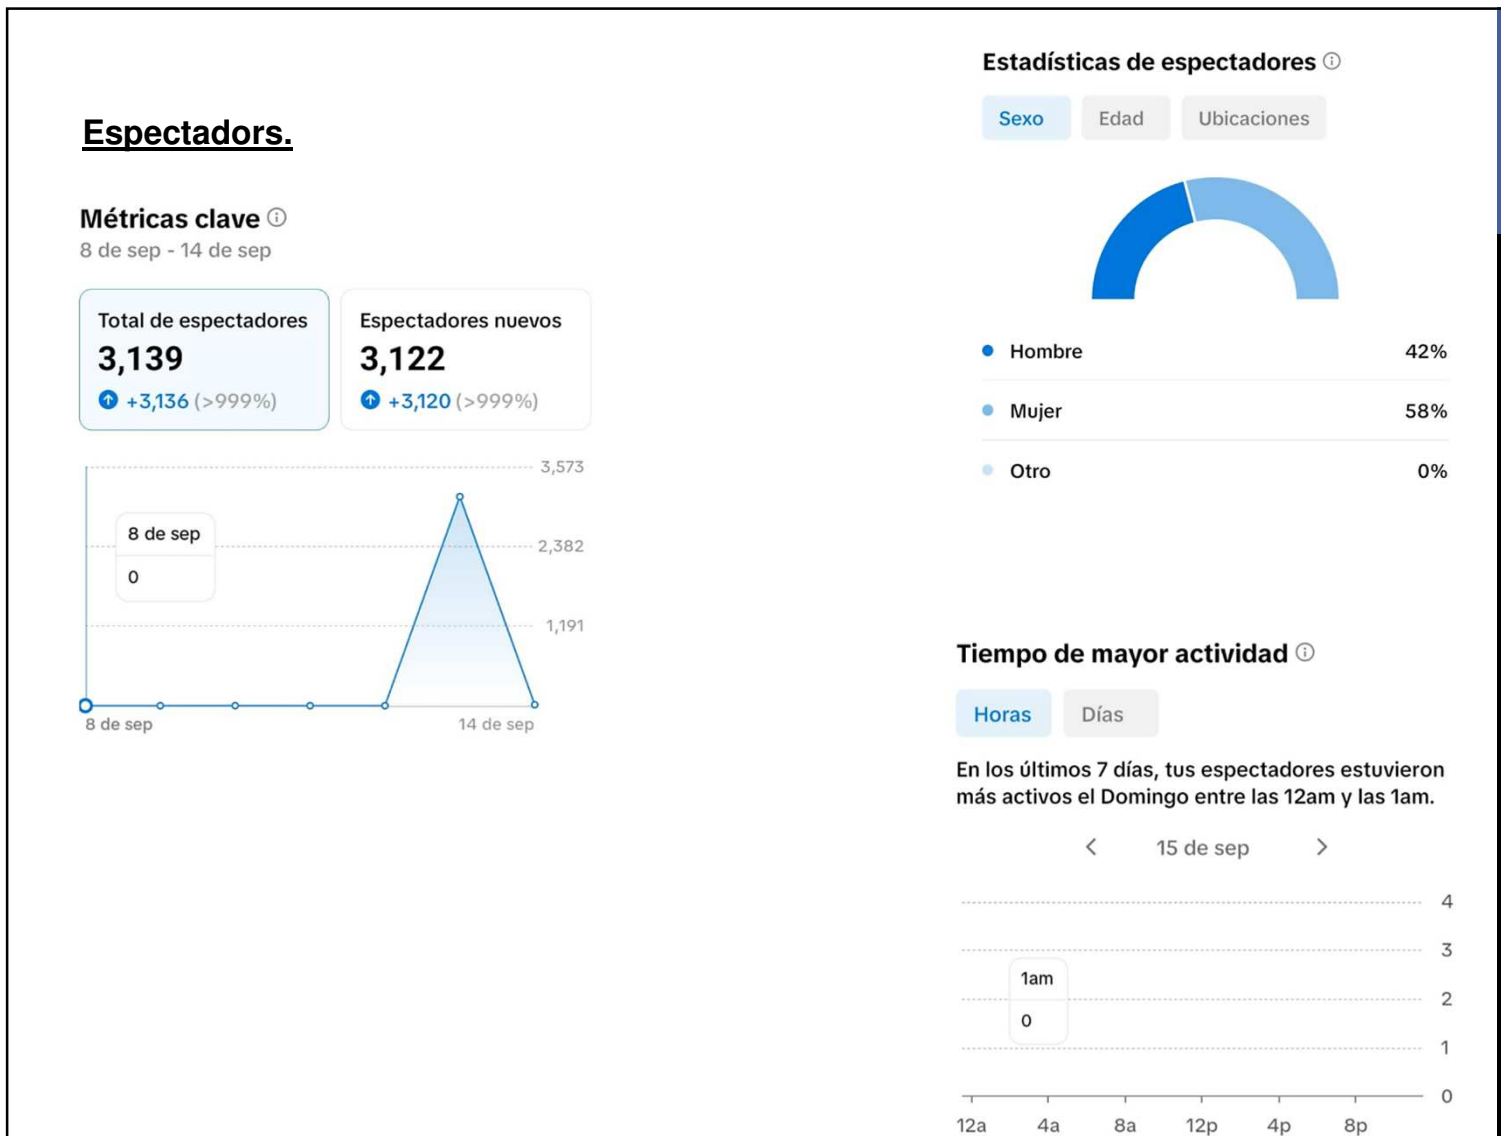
Espectadors.

Métricas clave ⓘ
8 de sep - 14 de sep

Total de espectadores
3,139
+3,136 (>999%)

Espectadores nuevos
3,122
+3,120 (>999%)

3,573
2,382
1,191

8 de sep
0

8 de sep
14 de sep

Estadísticas de espectadores ⓘ
Sexo
Edad
Ubicaciones

Hombre 42%
Mujer 58%
Otro 0%

Tiempo de mayor actividad ⓘ
Horas
Días

En los últimos 7 días, tus espectadores estuvieron más activos el Domingo entre las 12am y las 1am.

15 de sep

4
3
2
1
0

1am
0

12a 4a 8a 12p 4p 8p